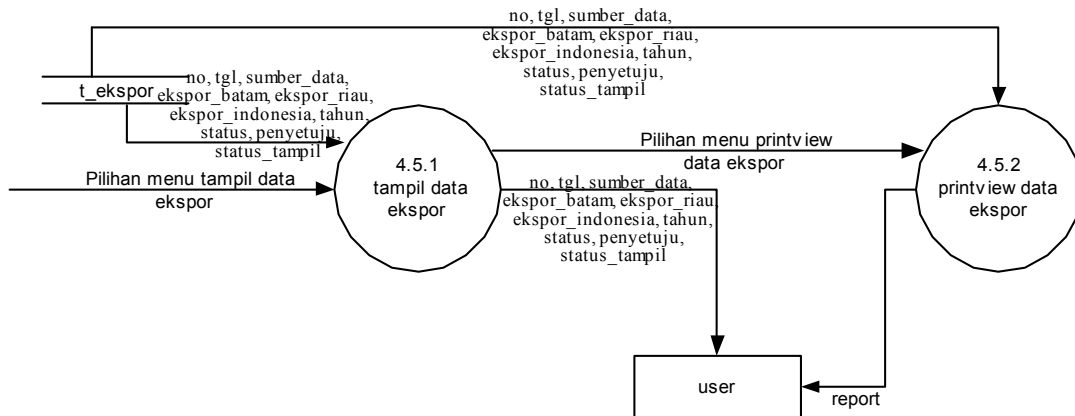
no, tgl, sumber_data, ekspor_batam, ekspor_riau, ekspor_indonesia, tahun, status, penyetuju, status_tampil

t_ekspor

no, tgl, sumber_data, ekspor_batam, ekspor_riau, ekspor_indonesia, tahun, status, penyetuju, status_tampil

Pilihan menu tampil data ekspor

4.5.1
tampil data ekspor

Pilihan menu printview data ekspor

4.5.2
printview data ekspor

no, tgl, sumber_data, ekspor_batam, ekspor_riau, ekspor_indonesia, tahun, status, penyetuju, status_tampil

user

report